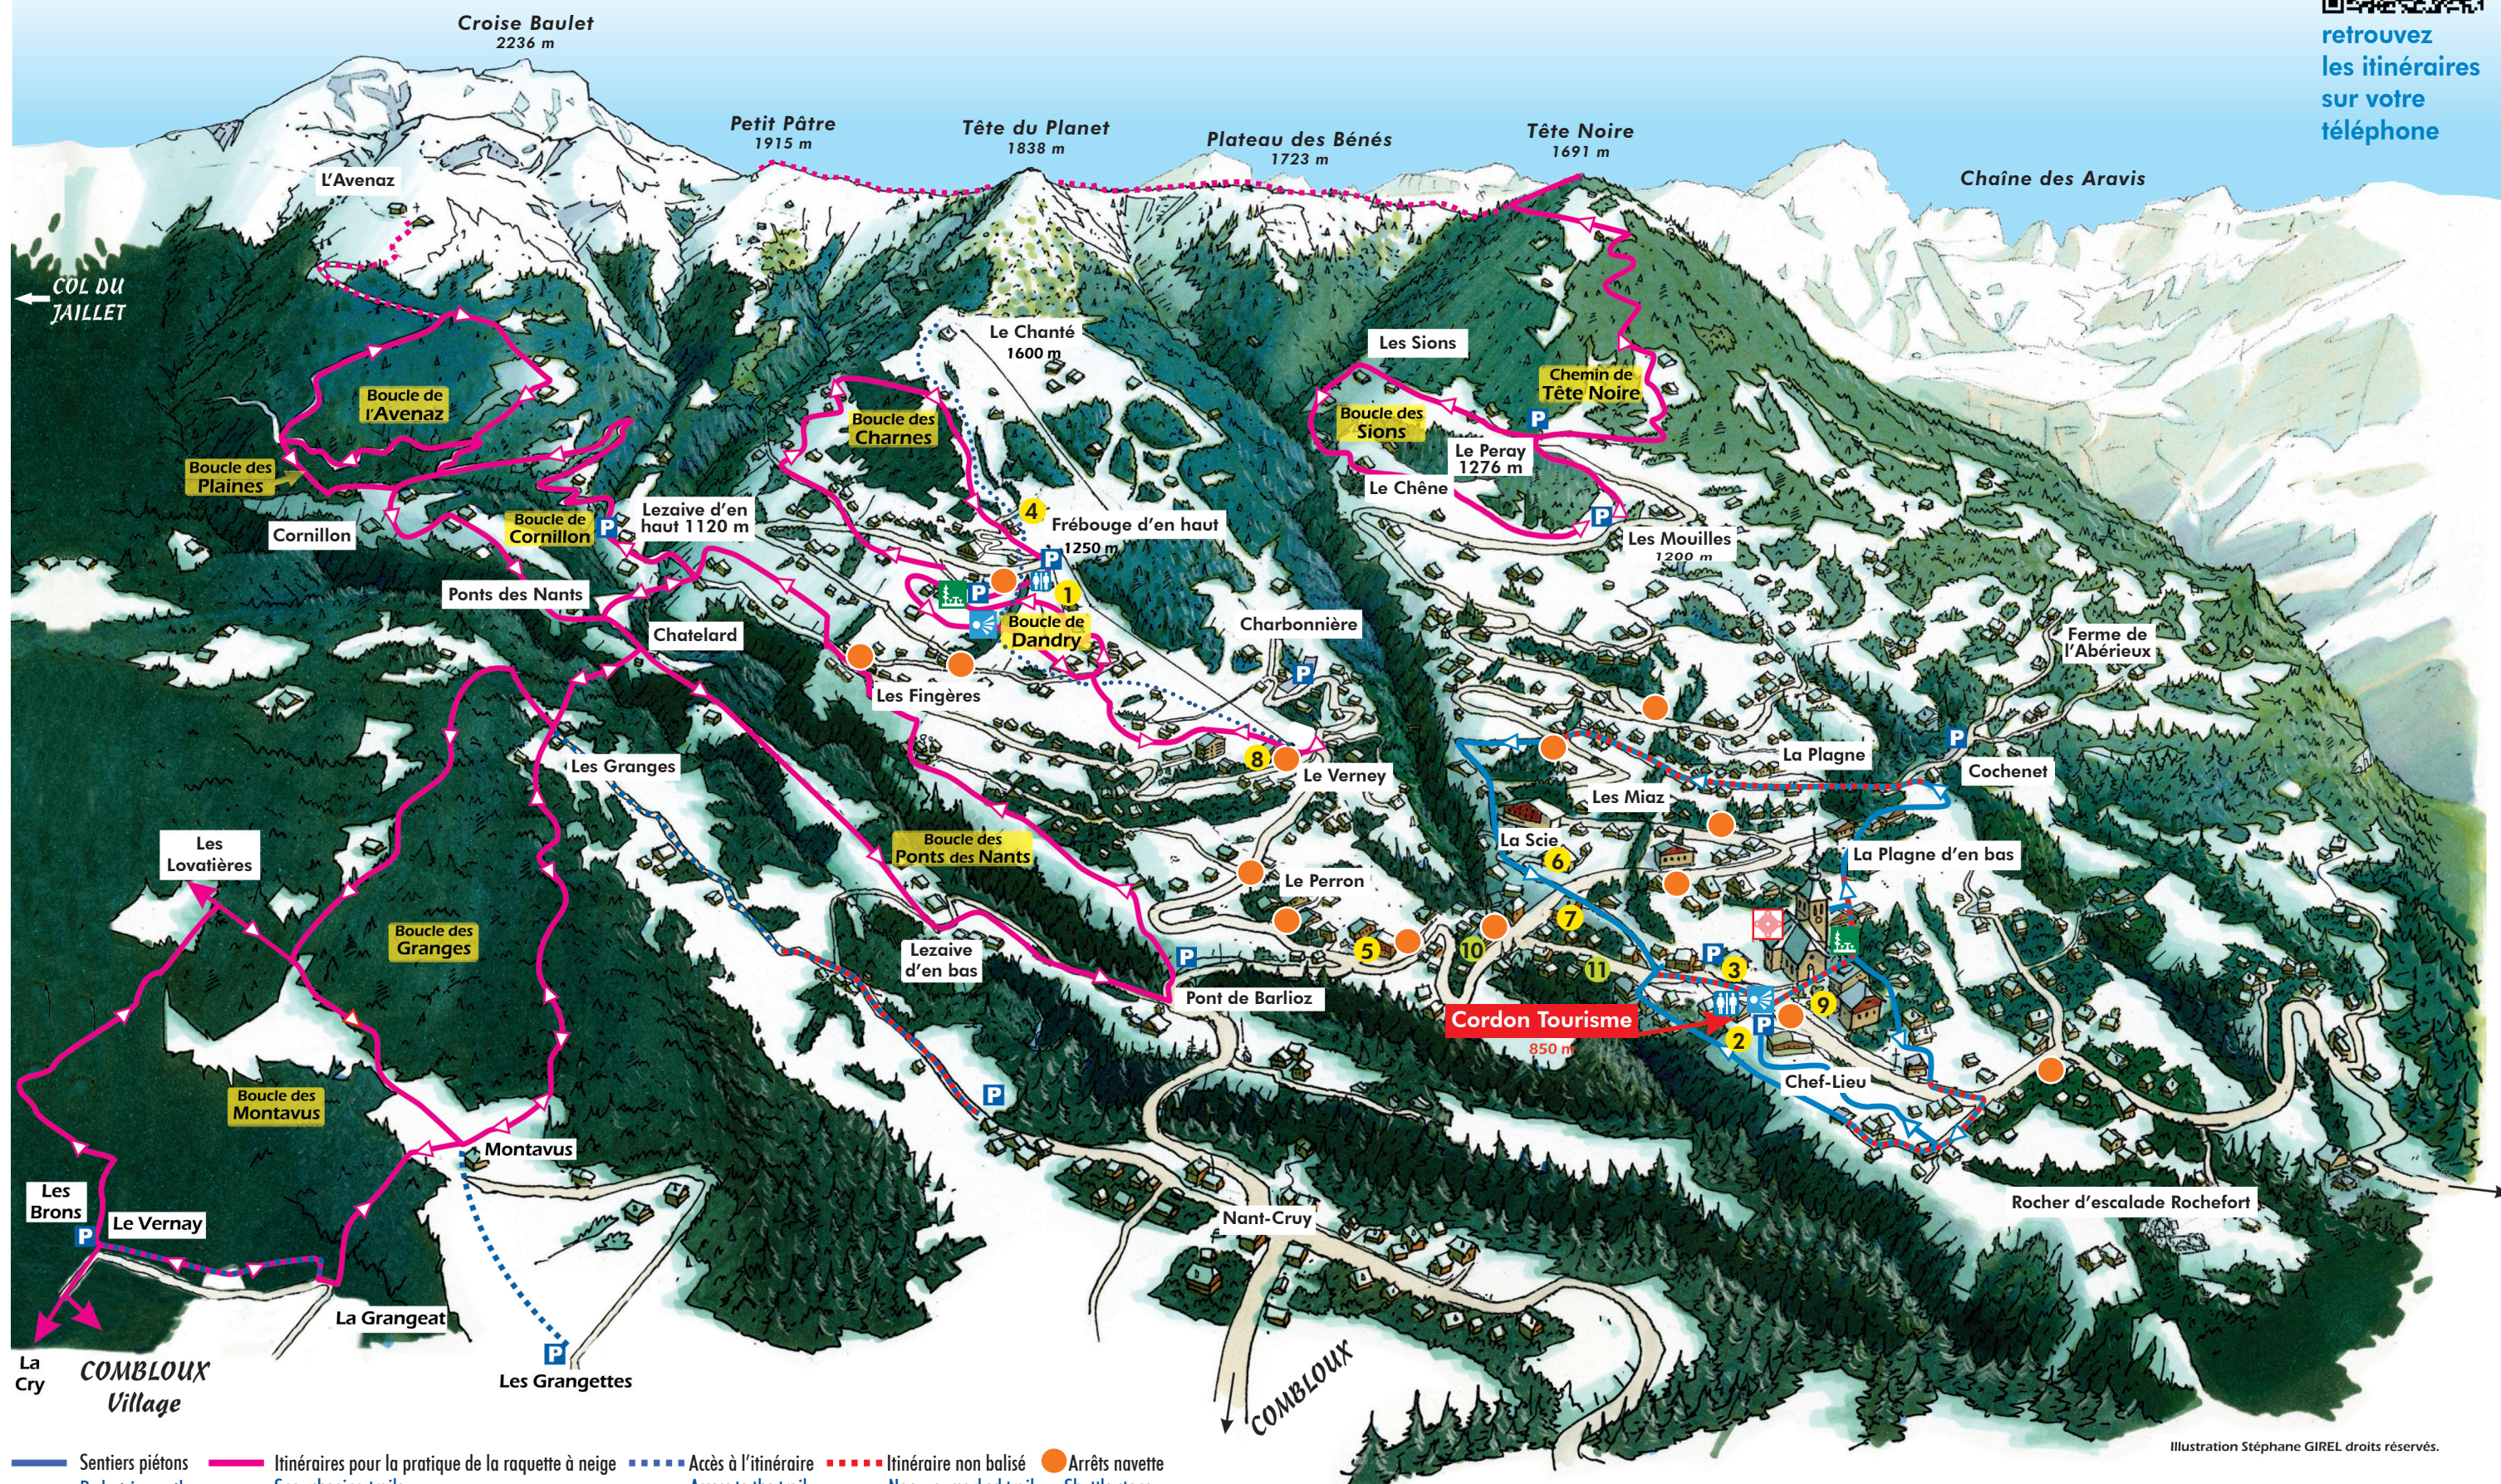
retrouvez les itinéraires sur votre téléphone

Croise Baulet
2236 m

Petit Pâtre
1915 m

Tête du Planet
1838 m

Plateau des Bénés
1723 m

Tête Noire
1691 m

Chaîne des Aravis

L'Avenaz

COL DU JAILLET

Le Chanté
1600 m

Les Sions

Chemin de Tête Noire

Boucle de l'Avenaz

Boucle des Charnes

Boucle des Sions

Le Peray
1276 m

Boucle des Plaines

Le Chêne

Boucle de Cornillon

Lezaive d'en haut 1120 m

Cornillon

4

Frébouge d'en haut
1250 m

Les Mouilles
1200 m

Ponts des Nants

1

Boucle de Dandry

Chatelard

Charbonnière

Ferme de l'Abérieux

Les Fingères

La Plagne

Cochenet

Les Granges

8

Le Verney

Les Miaz

Les Lovatières

La Scie

6

La Plagne d'en bas

Boucle des Ponts des Nants

Le Perron

Boucle des Granges

7

Lezaive d'en bas

5

10

11

3

9

Pont de Barlioz

Cordon Tourisme
850 m

2

Chef-Lieu

Boucle des Montavus

Montavus

Les Brons

Le Vernay

Nant-Cruy

Rocher d'escalade Rochefort

La Grangeat

La Cry

COMBLOUX Village

Les Grangettes

COMBLOUX

Sentiers piétons

Itinéraires pour la pratique de la raquette à neige

Accès à l'itinéraire

Itinéraire non balisé

Arrêts navette

Illustration Stéphane GIREL droits réservés.